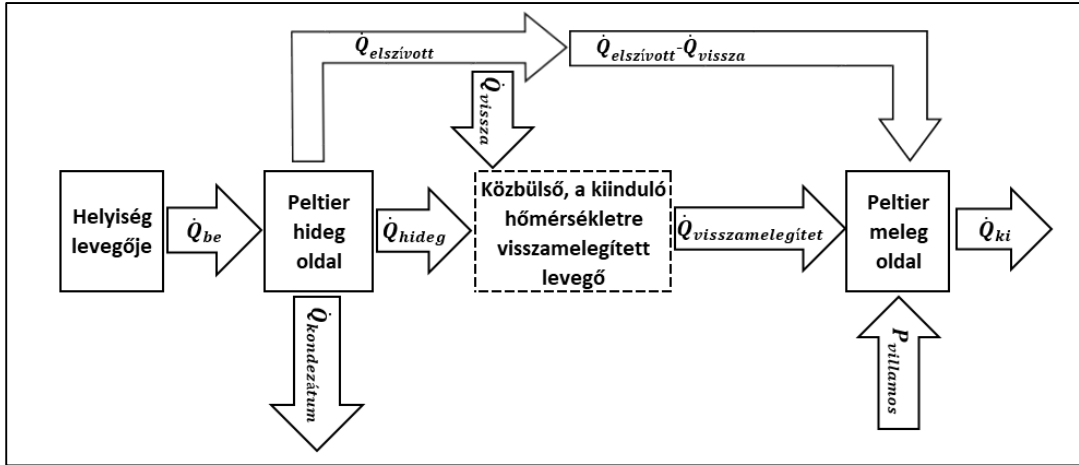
$\dot{Q}_{elszívott}$

$\dot{Q}_{elszívott}$-$\dot{Q}_{vissza}$

$\dot{Q}_{vissza}$

Helyiség levegője

$\dot{Q}_{be}$

Peltier hideg oldal

$\dot{Q}_{hideg}$

Közbülső, a kiinduló hőmérsékletre visszamelegített levegő

$\dot{Q}_{visszamelegitet}$

Peltier meleg oldal

$\dot{Q}_{ki}$

$\dot{Q}_{kondezátum}$

$P_{villamos}$